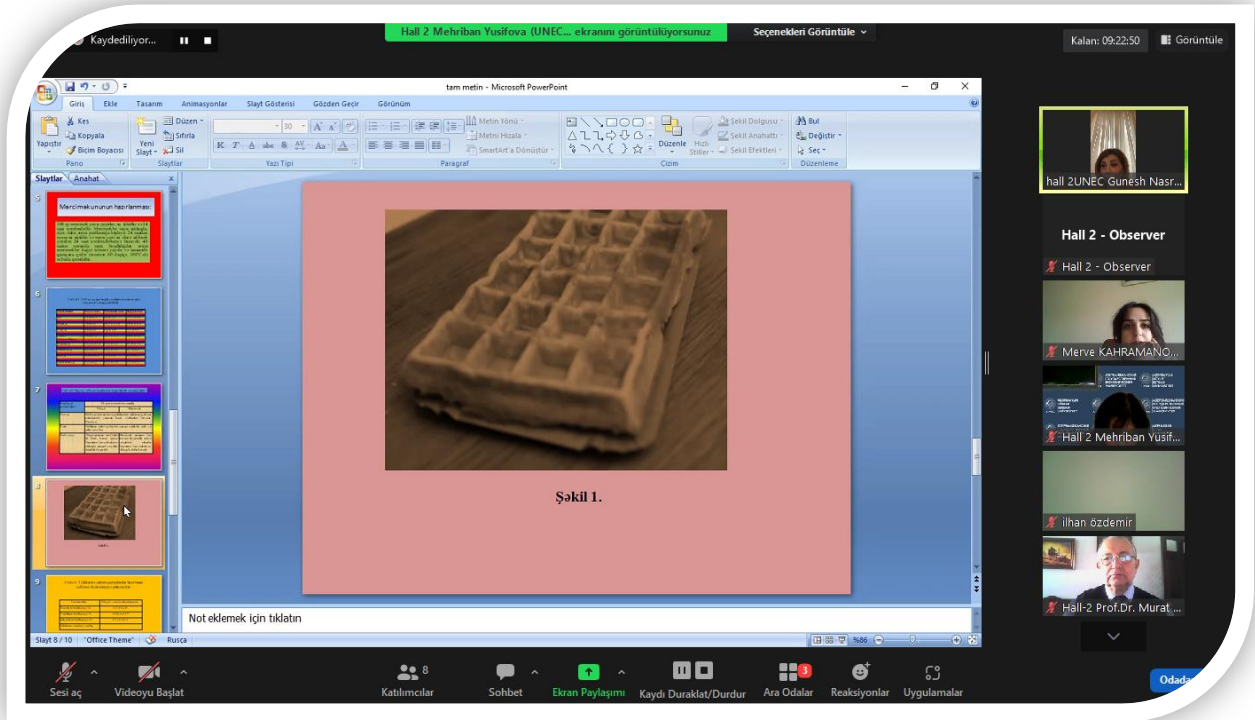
Kaydediliyor...

Hall 2 Mehriban Yusifova (UNEC... ekranını görüntülüyorsunuz

Seçenekleri Görüntüle

Kalan: 09:22:50

Görüntüle

tam metin - Microsoft PowerPoint

Giriş Ekle Tasarım Animasyonlar Slayt Gösterisi Gözden Geçir Görünüm

Yapıştır Kes Kopyala Biçim Boyacısı Pano

Yeni Slayt Düzen Sıfırla Sil Slaytlar

Yazı Tipi

Metin Yönü Metni Hizala SmartArt'a Dönüştür Paragraf

Düzenle Hızlı Stiller Şekil Dolgusu Şekil Anahattı Şekil Efektleri Çizim

Bul Değiştir Seç Düzenleme

Slaytlar Anahat

5 Mercimekunun hazırlanması:

6

7

8

9

Şəkil 1.

Not eklemek için tıklatın

Slayt 8 / 10 "Office Theme" Rusça %86

hall 2UNEC Gunesh Nasr...

Hall 2 - Observer

Hall 2 - Observer

Merve KAHRAMANO...

Hall 2 Mehriban Yusif...

ilhan özdemir

Hall-2 Prof.Dr. Murat ...

Sesi aç Videoyu Başlat 8 Katılımcılar Sohbet Ekran Paylaşımı Kaydı Duraklat/Durdur 3 Ara Odalar Reaksiyonlar Uygulamalar Odada